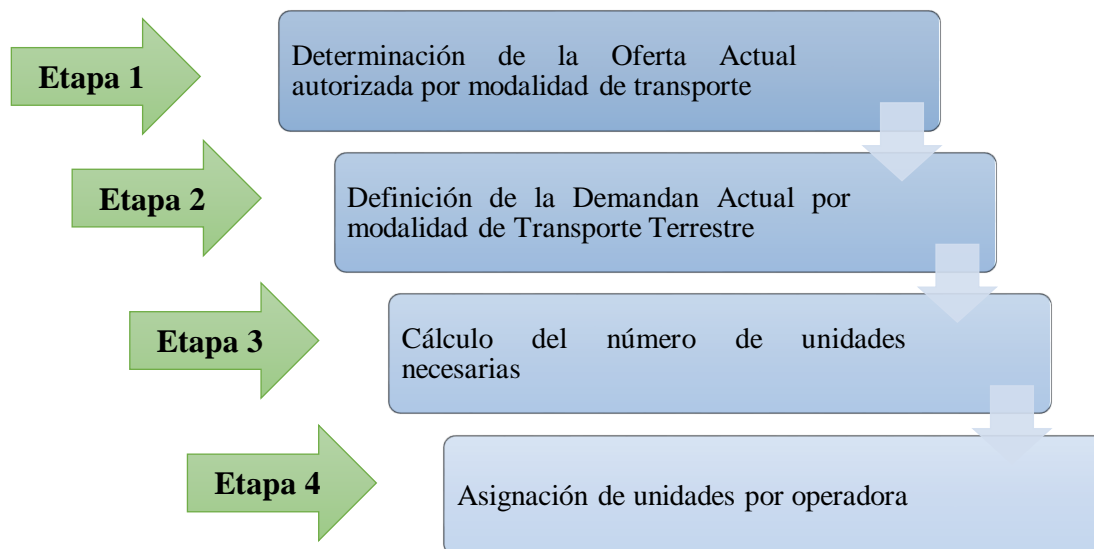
Etapa 1

Determinación de la Oferta Actual autorizada por modalidad de transporte

Etapa 2

Definición de la Demandan Actual por modalidad de Transporte Terrestre

Etapa 3

Cálculo del número de unidades necesarias

Etapa 4

Asignación de unidades por operadora